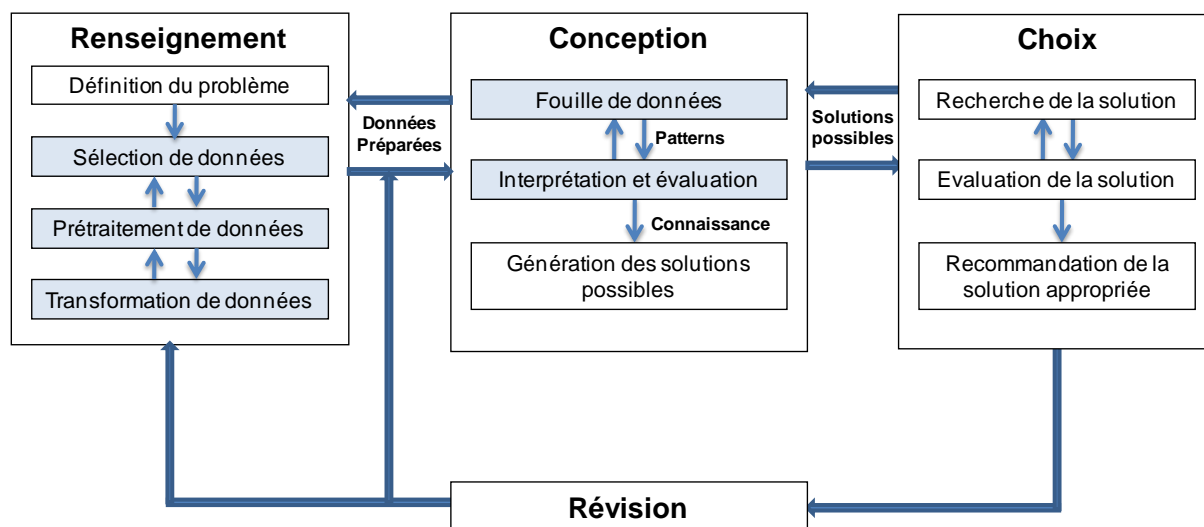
Renseignement

Définition du problème

Sélection de données

Prétraitement de données

Transformation de données

Données Préparées

Conception

Fouille de données

Patterns

Interprétation et évaluation

Connaissance

Génération des solutions possibles

Solutions possibles

Choix

Recherche de la solution

Evaluation de la solution

Recommandation de la solution appropriée

Révision